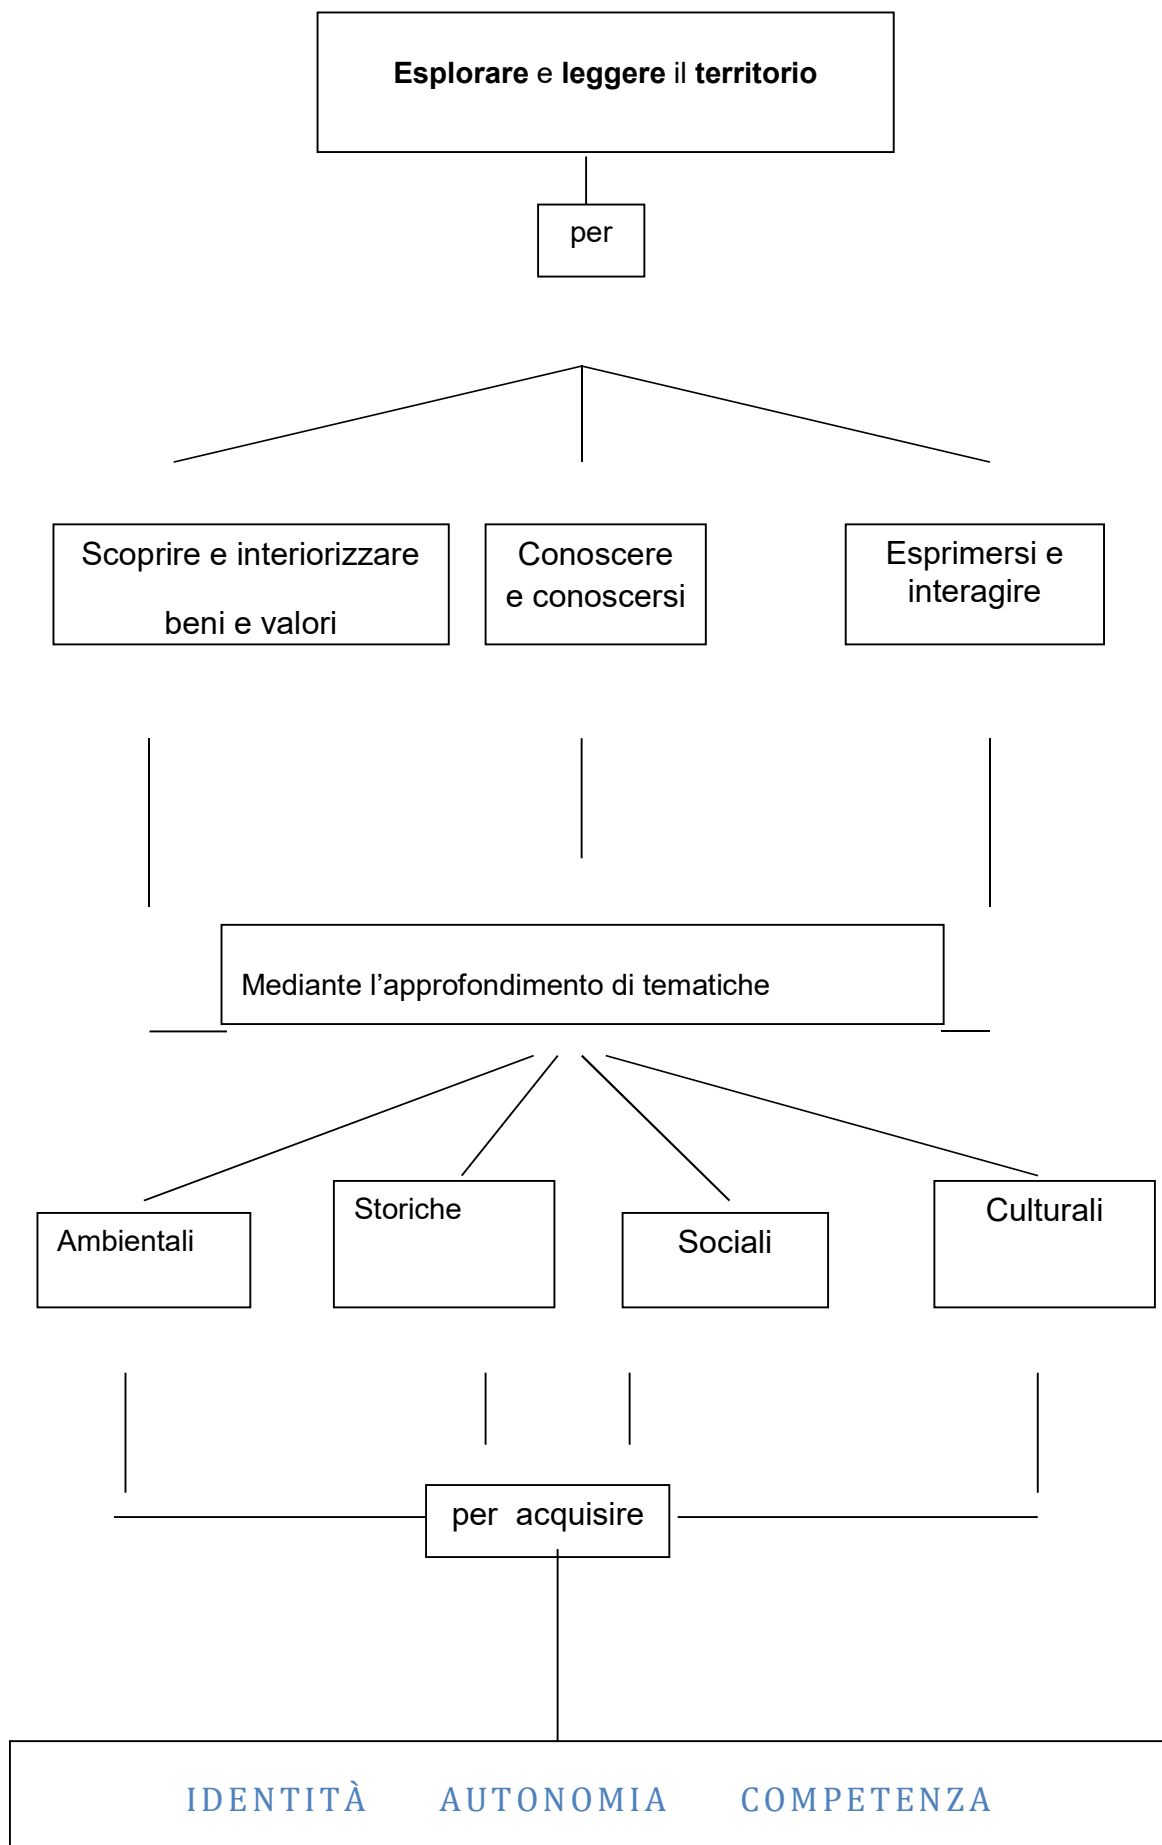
**Esplorare** e **leggere** il **territorio**

per

Scoprire e interiorizzare beni e valori

Conoscere e conoscersi

Esprimersi e interagire

Mediante l’approfondimento di tematiche

Ambientali

Storiche

Sociali

Culturali

per acquisire

IDENTITÀ AUTONOMIA COMPETENZA